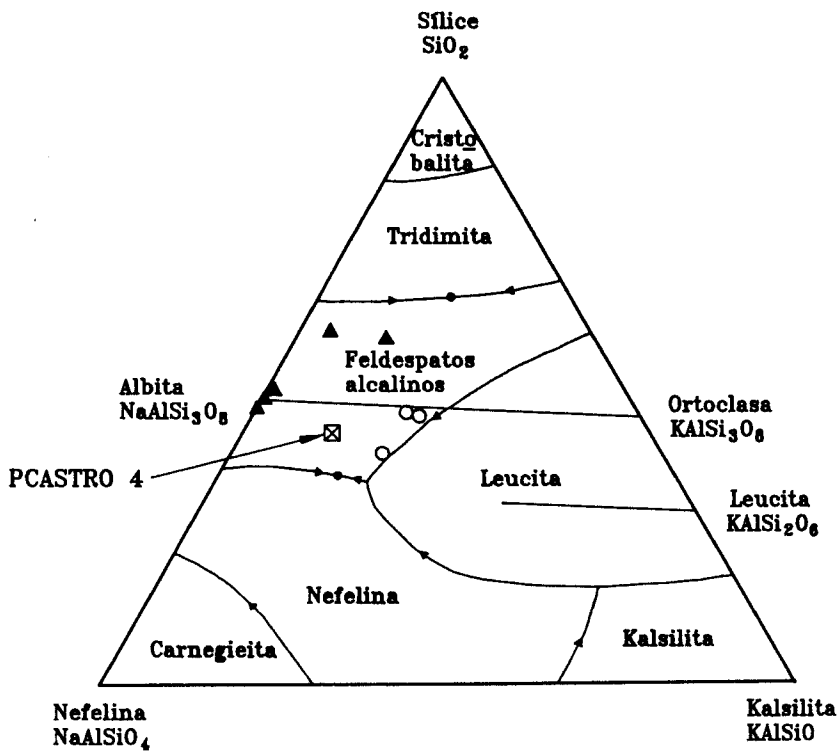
Sílice
$SiO_2$

Cristo
balita

Tridimita

Feldespatos
alcalinos

Albita
$NaAlSi_3O_8$

Ortoclasa
$KAlSi_3O_8$

PCASTRO 4

Leucita

Leucita
$KAlSi_2O_6$

Nefelina

Carnegieita

Kalsilita

Nefelina
$NaAlSiO_4$

Kalsilita
KAlSiO